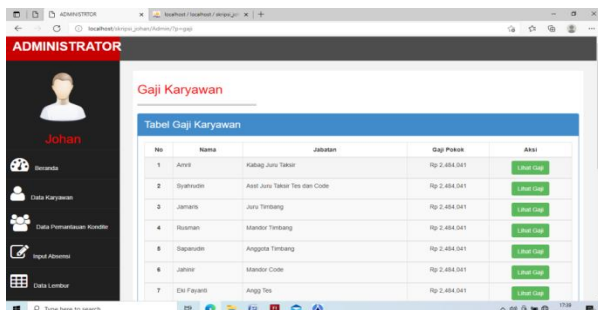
ADMINISTRATOR | localhost / localhost / skripsi_jo | +

localhost/skripsi_johan/Admin/?p=gaji

ADMINISTRATOR

Johan

Beranda

Data Karyawan

Data Pemantauan Kondite

Input Absensi

Data Lembur

Gaji Karyawan

Tabel Gaji Karyawan

| No | Nama | Jabatan | Gaji Pokok | Aksi |
|---|---|---|---|---|
| 1 | Amril | Kabag Juru Taksir | Rp 2,484,041 | Lihat Gaji |
| 2 | Syahrudin | Asst Juru Taksir Tes dan Code | Rp 2,484,041 | Lihat Gaji |
| 3 | Jamaris | Juru Timbang | Rp 2,484,041 | Lihat Gaji |
| 4 | Rusman | Mandor Timbang | Rp 2,484,041 | Lihat Gaji |
| 5 | Saparudin | Anggota Timbang | Rp 2,484,041 | Lihat Gaji |
| 6 | Jahmir | Mandor Code | Rp 2,484,041 | Lihat Gaji |
| 7 | Eki Fayanti | Angg Tes | Rp 2,484,041 | Lihat Gaji |

Type here to search

17:18